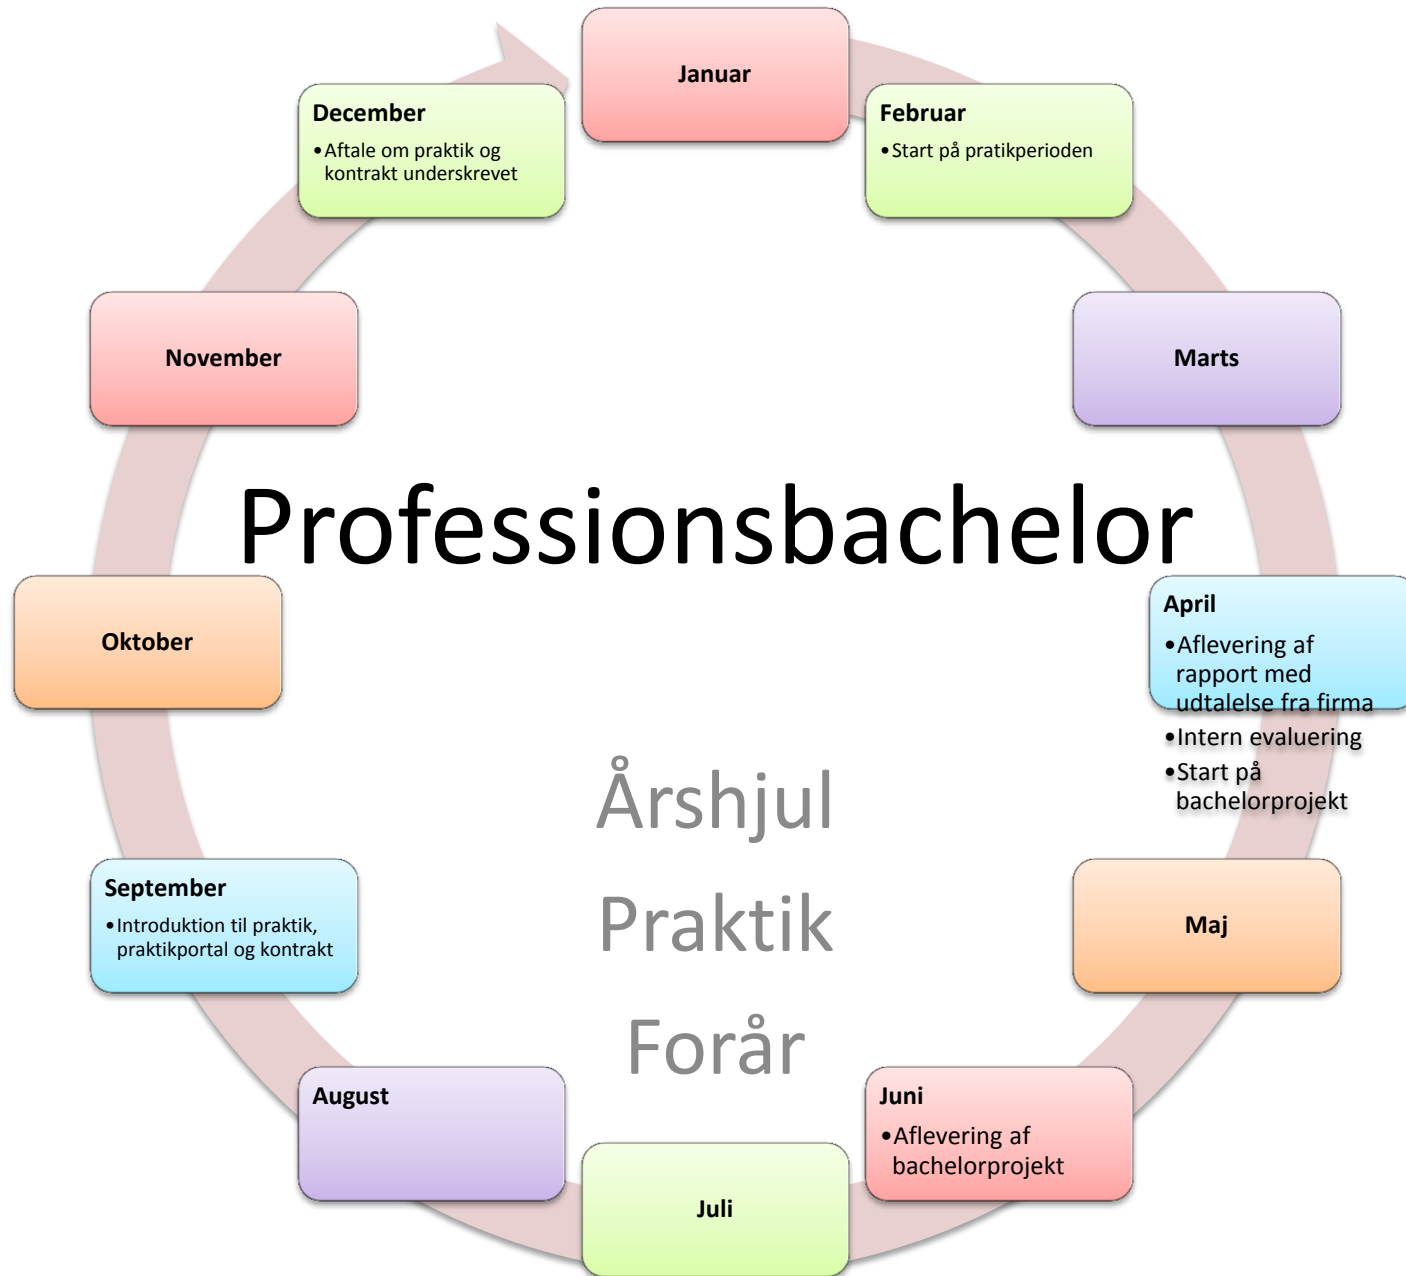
Januar

Februar
• Start på pratikperioden

Marts

April
• Aflevering af rapport med udtalelse fra firma
• Intern evaluering
• Start på bachelorprojekt

Maj

Juni
• Aflevering af bachelorprojekt

Juli

August

September
• Introduktion til praktik, praktikportal og kontrakt

Oktober

November

December
• Aftale om praktik og kontrakt underskrevet

Professionsbachelor

Årshjul
Praktik
Forår